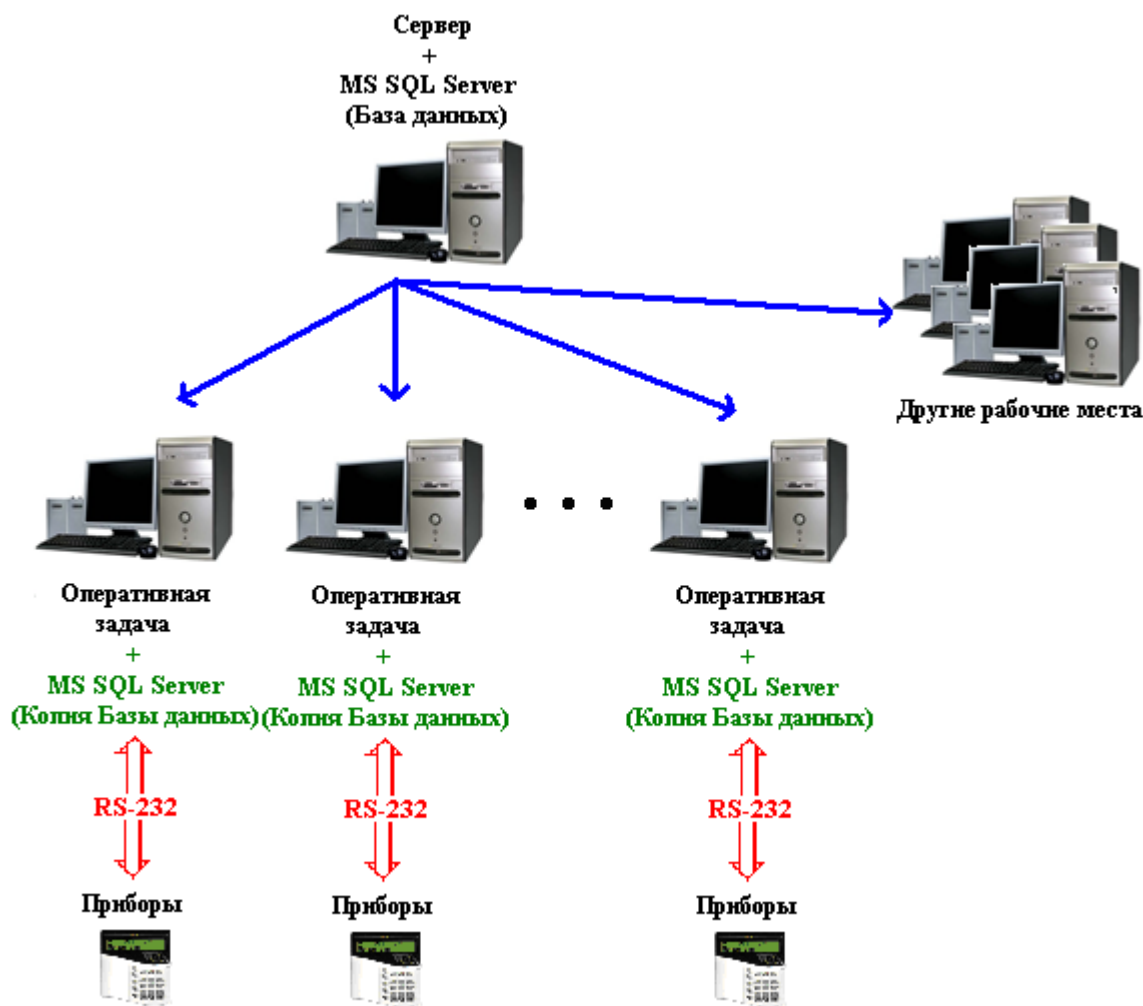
Сервер
+
MS SQL Server
(База данных)

Другие рабочие места

Оперативная задача
+
MS SQL Server
(Копия Базы данных)

RS-232

Приборы

Оперативная задача
+
MS SQL Server
(Копия Базы данных)

RS-232

Приборы

Оперативная задача
+
MS SQL Server
(Копия Базы данных)

RS-232

Приборы